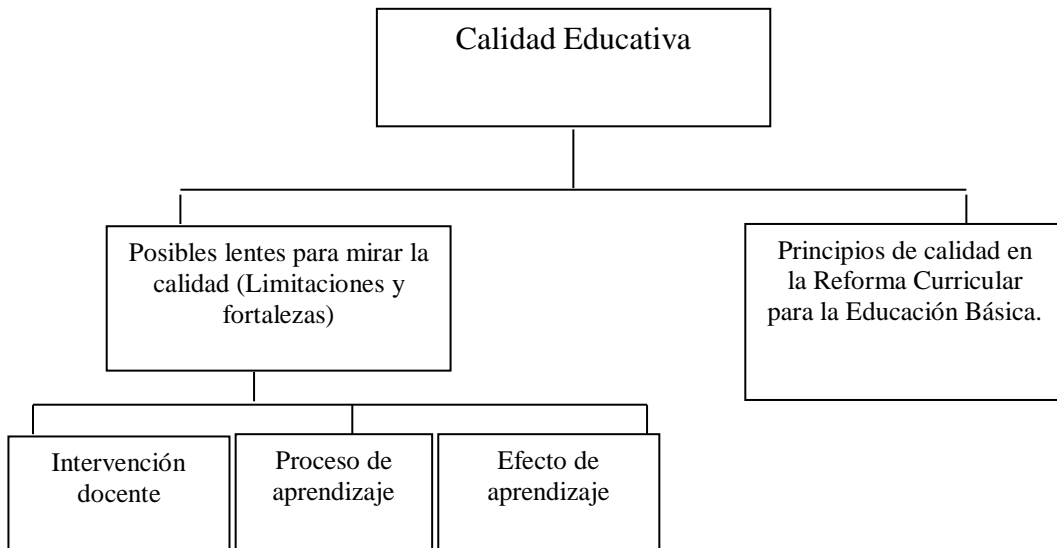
Calidad Educativa

Posibles lentes para mirar la calidad (Limitaciones y fortalezas)

Principios de calidad en la Reforma Curricular para la Educación Básica.

Intervención docente

Proceso de aprendizaje

Efecto de aprendizaje